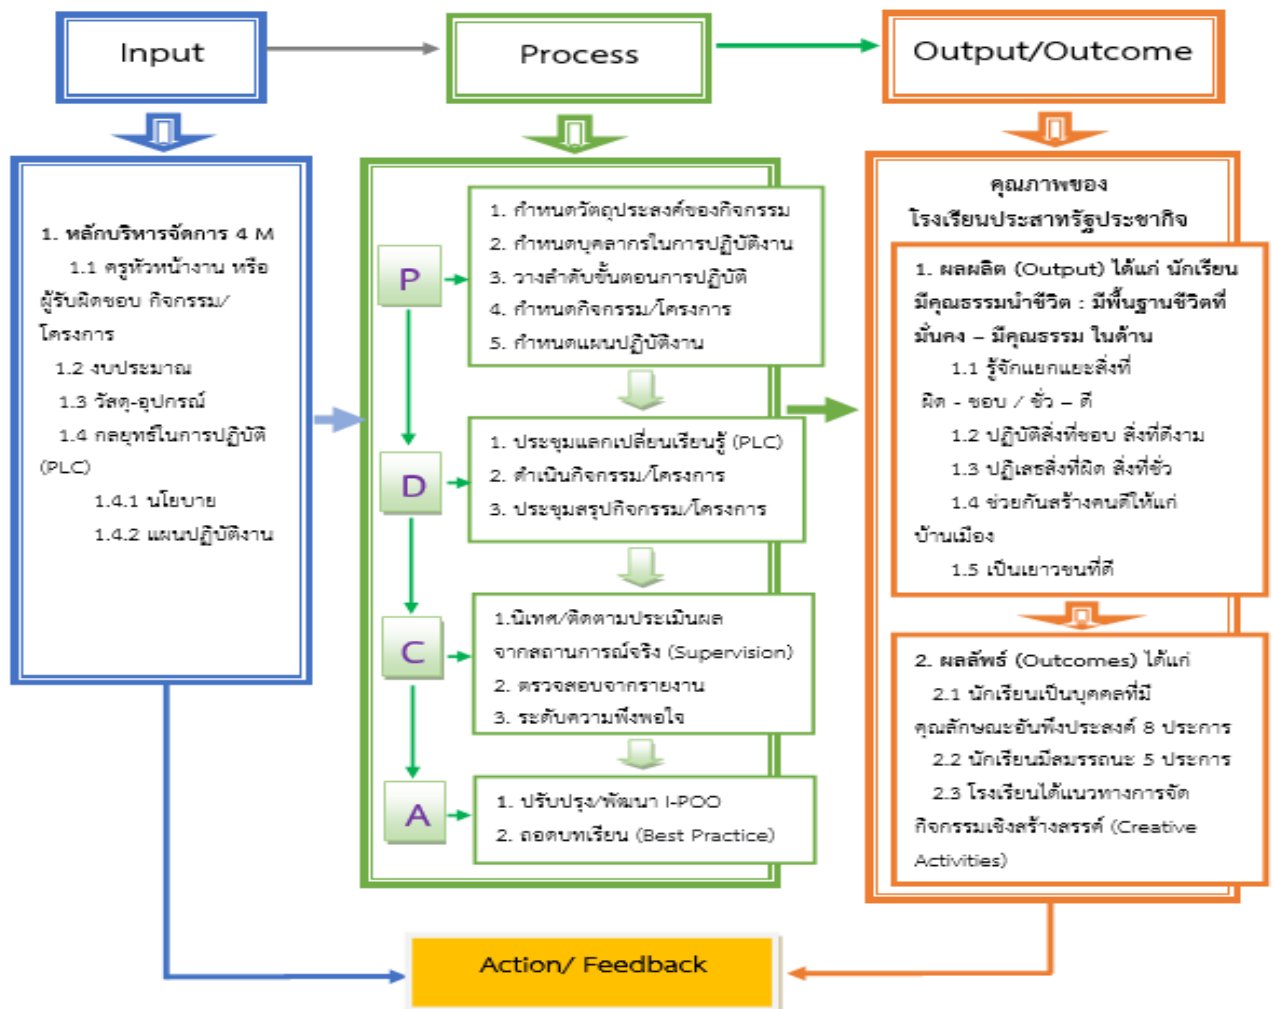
Input

Process

Output/Outcome

1. หลักบริหารจัดการ 4 M
1.1 ครูหัวหน้างาน หรือผู้รับผิดชอบ กิจกรรม/โครงการ
1.2 งบประมาณ
1.3 วัสดุ-อุปกรณ์
1.4 กลยุทธ์ในการปฏิบัติ (PLC)
1.4.1 นโยบาย
1.4.2 แผนปฏิบัติงาน

P

1. กำหนดวัตถุประสงค์ของกิจกรรม
2. กำหนดบุคลากรในการปฏิบัติงาน
3. วางลำดับขั้นตอนการปฏิบัติ
4. กำหนดกิจกรรม/โครงการ
5. กำหนดแผนปฏิบัติงาน

D

1. ประชุมแลกเปลี่ยนเรียนรู้ (PLC)
2. ดำเนินกิจกรรม/โครงการ
3. ประชุมสรุปกิจกรรม/โครงการ

C

1.นิเทศ/ติดตามประเมินผลจากสถานการณ์จริง (Supervision)
2. ตรวจสอบจากรายงาน
3. ระดับความพึงพอใจ

A

1. ปรับปรุง/พัฒนา I-POO
2. ถอดบทเรียน (Best Practice)

คุณภาพของ
โรงเรียนประสาทรัฐประชากิจ

1. ผลผลิต (Output) ได้แก่ นักเรียนมีคุณธรรมนำชีวิต : มีพื้นฐานชีวิตที่มั่นคง – มีคุณธรรม ในด้าน
1.1 รู้จักแยกแยะสิ่งที่ผิด - ชอบ / ชั่ว – ดี
1.2 ปฏิบัติสิ่งที่ชอบ สิ่งที่ดีงาม
1.3 ปฏิเสธสิ่งที่ผิด สิ่งที่ชั่ว
1.4 ช่วยกันสร้างคนดีให้แก่บ้านเมือง
1.5 เป็นเยาวชนที่ดี

2. ผลลัพธ์ (Outcomes) ได้แก่
2.1 นักเรียนเป็นบุคคลที่มีคุณลักษณะอันพึงประสงค์ 8 ประการ
2.2 นักเรียนมีสมรรถนะ 5 ประการ
2.3 โรงเรียนได้แนวทางการจัดกิจกรรมเชิงสร้างสรรค์ (Creative Activities)

Action/ Feedback